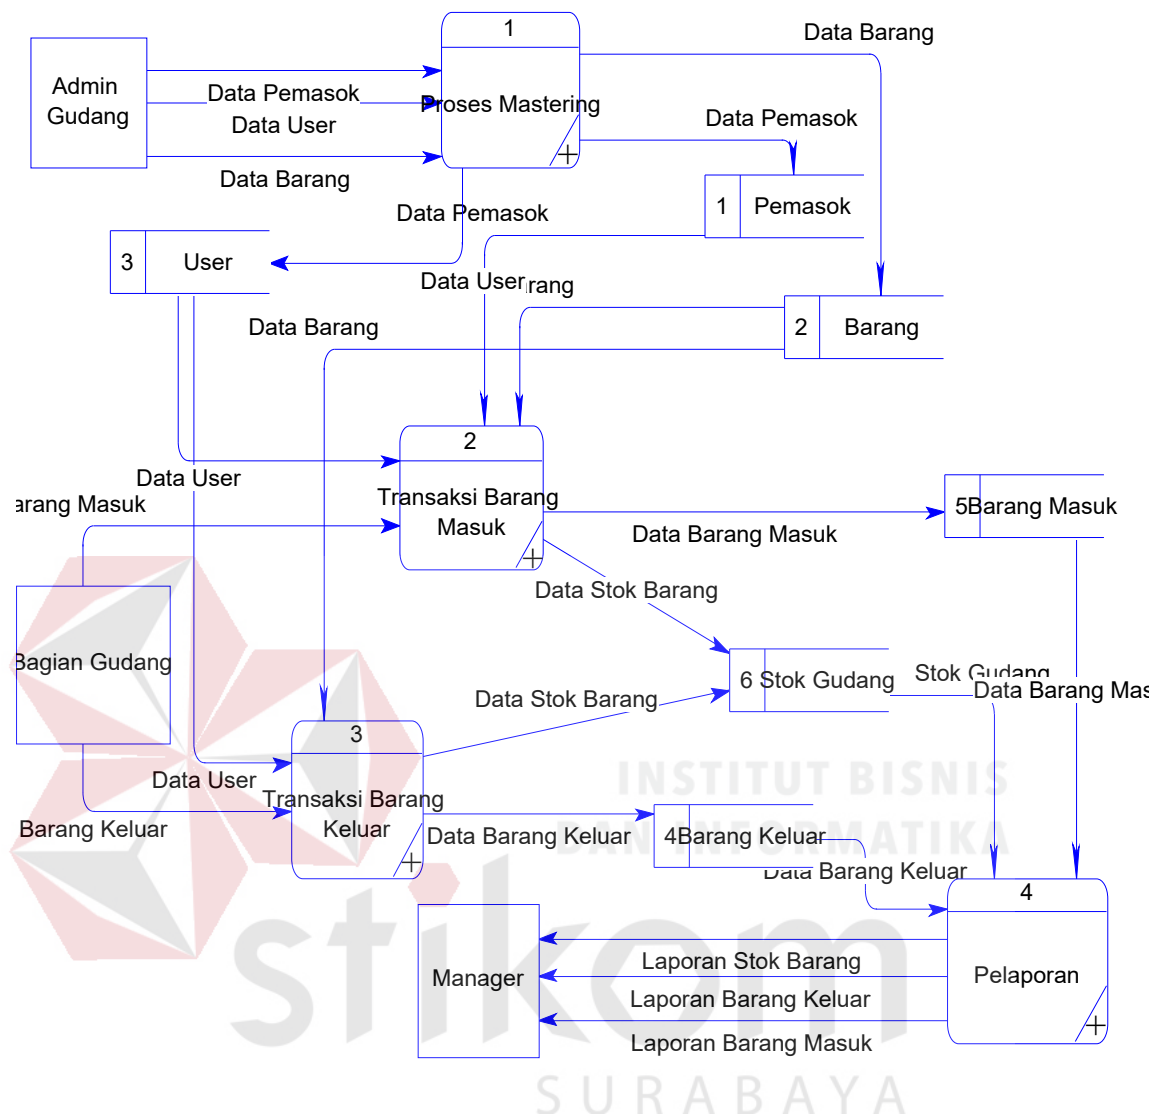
1

Data Barang

Admin Gudang

Data Pemasok

Proses Mastering

Data User

Data Pemasok

Data Barang

1 Pemasok

Data Pemasok

3 User

Data User

rang

Data Barang

2 Barang

2

Data User

Transaksi Barang Masuk

arang Masuk

5Barang Masuk

Data Barang Masuk

Data Stok Barang

Bagian Gudang

6 Stok Gudang

Stok Gudang

Data Barang Mas

Data Stok Barang

3

INSTITUT BISNIS

Data User

Transaksi Barang Keluar

Barang Keluar

Data Barang Keluar

4Barang Keluar

DAN INFORMATIKA

Data Barang Keluar

4

Manager

Laporan Stok Barang

Pelaporan

Laporan Barang Keluar

Laporan Barang Masuk

stikom

SURABAYA